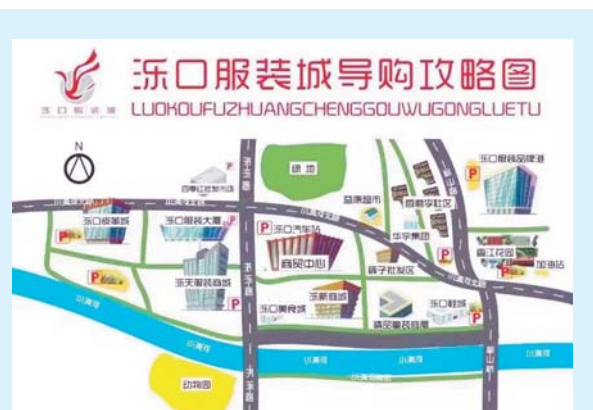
泺口服装城导购攻略图
LUOKOUFUZHUANGCHENGGOUWUGONGLUETU

泺口服装城

N

绿地
泺口服装品牌城
四季红批发市场
济泺路
泺口服装城
泺口服装大厦
P 泺口汽车站
益康超市
欧锦华社区
华宇集团
P
P
P 商贸中心
鞋子批发区
嘉江花园
加油站
乐天服装商城
泺口鞋城
泺口美食城
P
小清河
瑞丰童装商厦
P
济泺路
小清河
小清河
济泺路
小清河
动物园
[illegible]